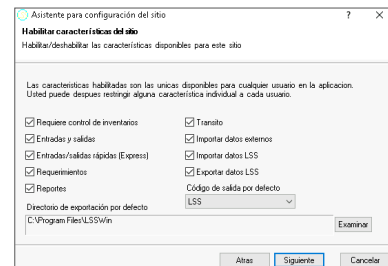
Asistente para configuración del sitio ? ×

Habilitar características del sitio
Habilitar/deshabilitar las características disponibles para este sitio

Las características habilitadas son las unicas disponibles para cualquier usuario en la aplicacion. Usted puede despues restringir alguna característica individual a cada usuario.

☑ Requiere control de inventarios
☑ Entradas y salidas
☑ Entradas/salidas rápidas (Express)
☑ Requerimientos
☑ Reportes

☑ Transito
☑ Importar datos externos
☑ Importar datos LSS
☑ Exportar datos LSS

Código de salida por defecto
LSS

Directorio de exportación por defecto
C:\Program Files\LSSWin

Examinar

Atras Siguiente Cancelar